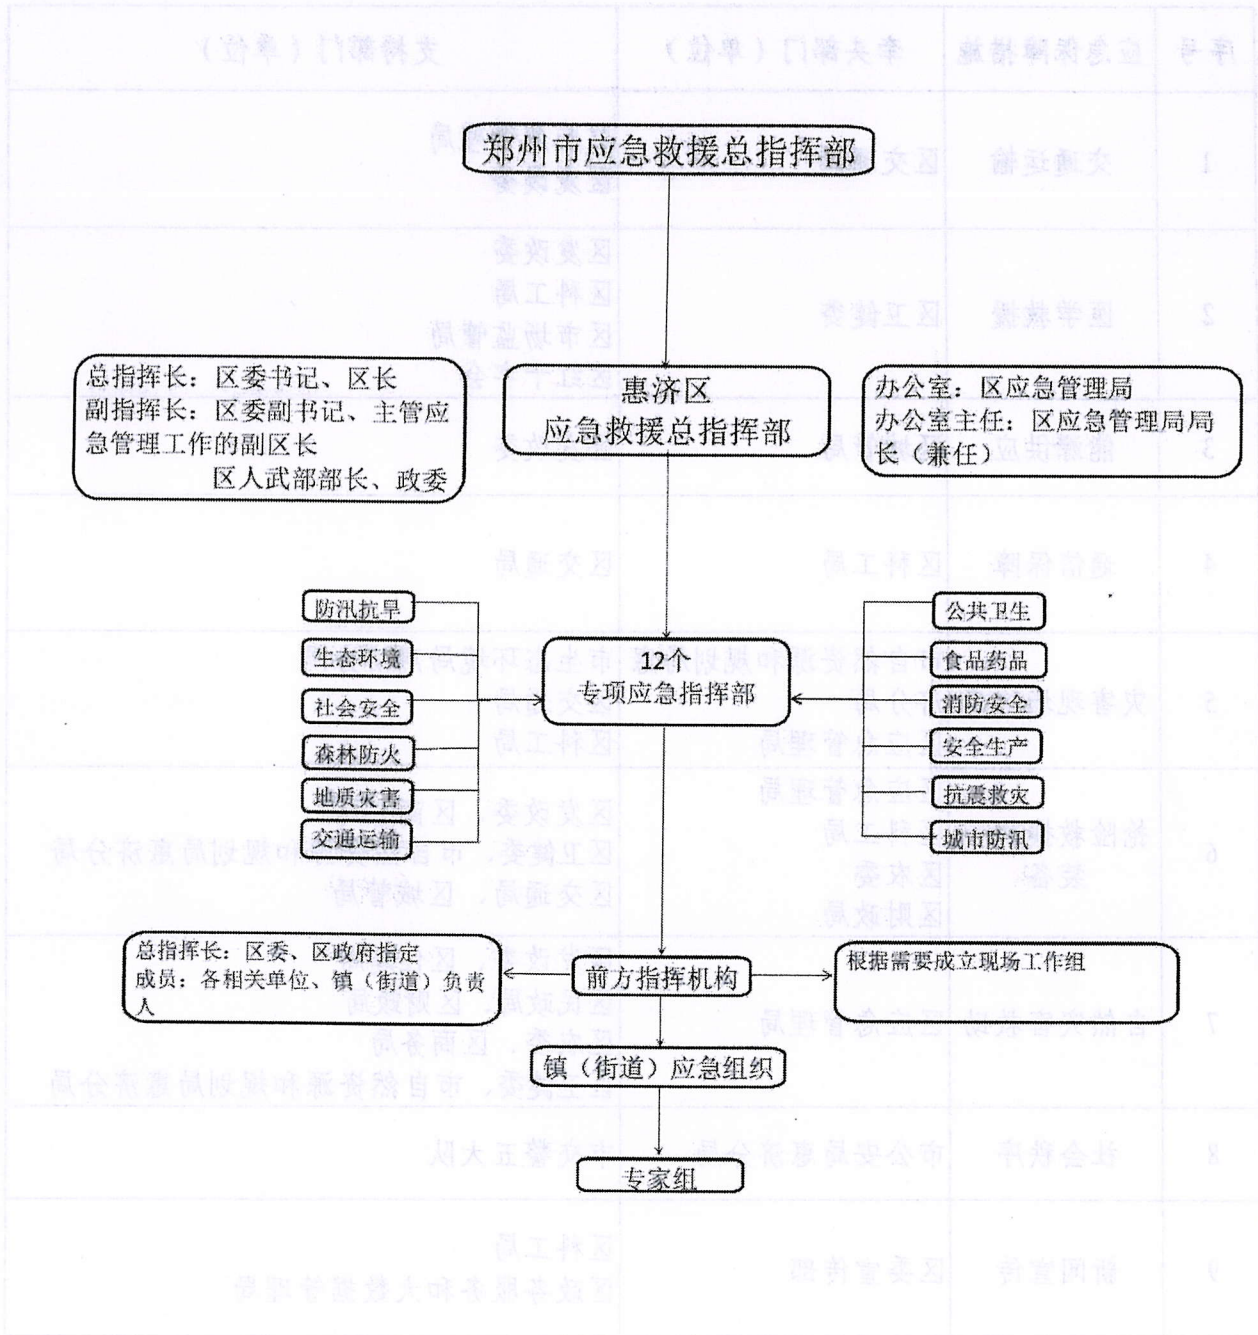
郑州市应急救援总指挥部

总指挥长：区委书记、区长
副指挥长：区委副书记、主管应急管理工作的副区长
区人武部部长、政委

惠济区
应急救援总指挥部

办公室：区应急管理局
办公室主任：区应急管理局局长（兼任）

防汛抗旱
生态环境
社会安全
森林防火
地质灾害
交通运输

12个
专项应急指挥部

公共卫生
食品药品
消防安全
安全生产
抗震救灾
城市防汛

总指挥长：区委、区政府指定
成员：各相关单位、镇（街道）负责人

前方指挥机构

根据需要成立现场工作组

镇（街道）应急组织

专家组